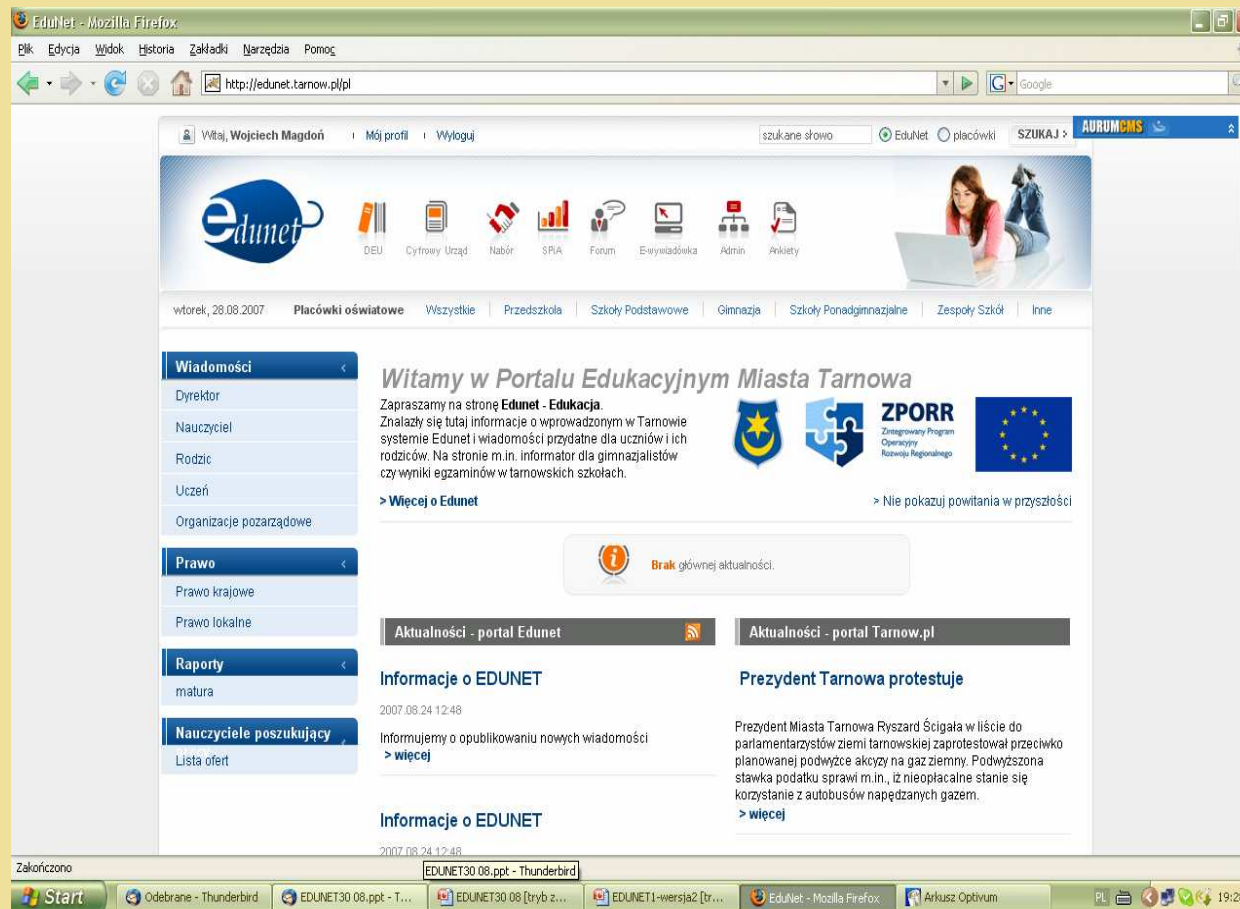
EduNet - Mozilla Firefox

Plik Edycja Widok Historia Zakładki Narzędzia Pomoc

http://edunet.tarnow.pl/pl

Google

Witaj, Wojciech Magdoń | Mój profil | Wyloguj

szukane słowo

EduNet placówki SZUKAJ >

AURUMCMS

edunet

DEU Cyfrowy Urząd Nabór SPIA Forum E-wywiadówka Admin Ankiety

wtorek, 28.08.2007 Placówki oświatowe Wszystkie | Przedszkola | Szkoły Podstawowe | Gimnazja | Szkoły Ponadgimnazjalne | Zespoły Szkół | Inne

Wiadomości

Dyrektor

Nauczyciel

Rodzic

Uczeń

Organizacje pozarządowe

Prawo

Prawo krajowe

Prawo lokalne

Raporty

matura

Nauczyciele poszukujący

Lista ofert

Witamy w Portalu Edukacyjnym Miasta Tarnowa

Zapraszamy na stronę **Edunet - Edukacja**. Znalazły się tutaj informacje o wprowadzonym w Tarnowie systemie Edunet i wiadomości przydatne dla uczniów i ich rodziców. Na stronie m.in. informator dla gimnazjalistów czy wyniki egzaminów w tarnowskich szkołach.

ZPORR Zintegrowany Program Operacyjny Rozwoju Regionalnego

> Więcej o Edunet

> Nie pokazuj powitania w przyszłości

Brak głównej aktualności.

Aktualności - portal Edunet

Informacje o EDUNET

2007.08.24 12:48

Informujemy o opublikowaniu nowych wiadomości

> więcej

Informacje o EDUNET

2007.08.24 12:48

Aktualności - portal Tarnow.pl

Prezydent Tarnowa protestuje

Prezydent Miasta Tarnowa Ryszard Ścigała w liście do parlamentarzystów ziemi tarnowskiej zaprotestował przeciwko planowanej podwyżce akcyzy na gaz ziemny. Podwyższona stawka podatku sprawi m.in., iż nieopłacalne stanie się korzystanie z autobusów napędzanych gazem.

> więcej

Zakończono

EDUNET30 08.ppt - Thunderbird

Start | Odebrane - Thunderbird | EDUNET30 08.ppt - T... | EDUNET30 08 [tryb z... | EDUNET1-wersja2 [tr... | EduNet - Mozilla Firefox | Arkusz Optivum

PL 19:2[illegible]